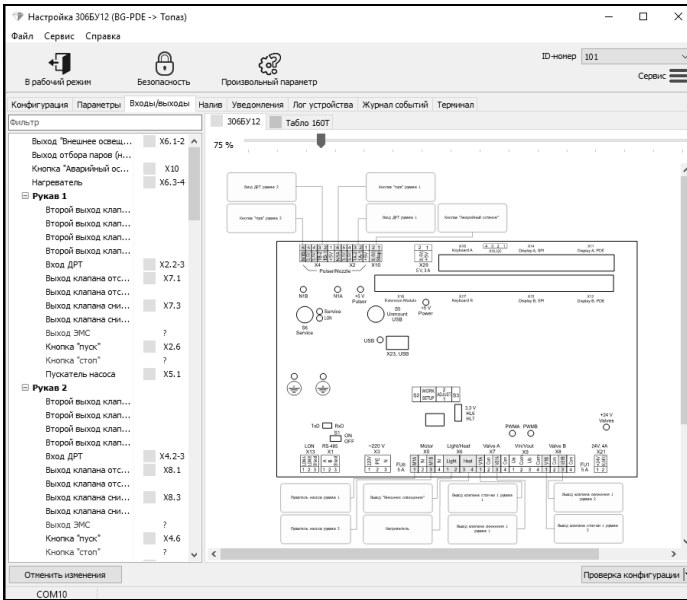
Настройка 306БУ12 (BG-PDE -> Топаз)

Файл Сервис Справка

В рабочий режим
Безопасность
Произвольный параметр

ID-номер 101
Сервис

Конфигурация Параметры Входы/выходы Налив Уведомления Лог устройства Журнал событий Терминал

Фильтр

306БУ12 Табло 160Т

75 %

| | |
|---|---|
| Выход "Внешнее освещ... | X6.1-2 |
| Выход отбора паров (н... | |
| Кнопка "Аварийный ос... | X10 |
| Нагреватель | X6.3-4 |
| ⊟ Рукав 1 | |
| Второй выход клап... | |
| Второй выход клап... | |
| Второй выход клап... | |
| Второй выход клап... | |
| Вход ДРТ | X2.2-3 |
| Выход клапана отс... | X7.1 |
| Выход клапана отс... | |
| Выход клапана сни... | X7.3 |
| Выход клапана сни... | |
| Выход ЭМС | ? |
| Кнопка "пуск" | X2.6 |
| Кнопка "стоп" | ? |
| Пускатель насоса | X5.1 |
| ⊟ Рукав 2 | |
| Второй выход клап... | |
| Второй выход клап... | |
| Второй выход клап... | |
| Второй выход клап... | |
| Вход ДРТ | X4.2-3 |
| Выход клапана отс... | X8.1 |
| Выход клапана отс... | |
| Выход клапана сни... | X8.3 |
| Выход клапана сни... | |
| Выход ЭМС | ? |
| Кнопка "пуск" | X4.6 |
| Кнопка "стоп" | ? |

Вход ДРТ рукава 2
Кнопка "пуск" рукава 1
Кнопка "пуск" рукава 2
Вход ДРТ рукава 1
Кнопка "Аварийный останов"

X4 X2 X10 X25
Pulser/Nozzle
X16 Keyboard A
X14 Display A, SPI
X11 Display A, PDE
N1B N1A +5 V Pulser
Service LOR
S6 Service
X18 Extension Module
S5 Unmount USB
+5 V Power
X17 Keyboard B
X15 Display B, SPI
X12 Display B, PDE
USB
X23, USB
S2 WORK SETUP
3.3 V
TxD RxD
LON X13
RS-485 X1
S1 ON OFF
~220 V X3
FU1 5 A
Motor X5
Light/Heat X6
Valve A X7
VinVout X9
Valve B X8
PWMA PWMB
+24 V Valves
24V 4A X21
FU1 5 A

Пускатель насоса рукава 1
Выход "Внешнее освещение"
Выход клапана отсечки 1 рукава 1
Выход клапана снижения 1 рукава 2
Пускатель насоса рукава 2
Нагреватель
Выход клапана снижения 1 рукава 1
Выход клапана отсечки 1 рукава 2

Отменить изменения
Проверка конфигурации
COM10